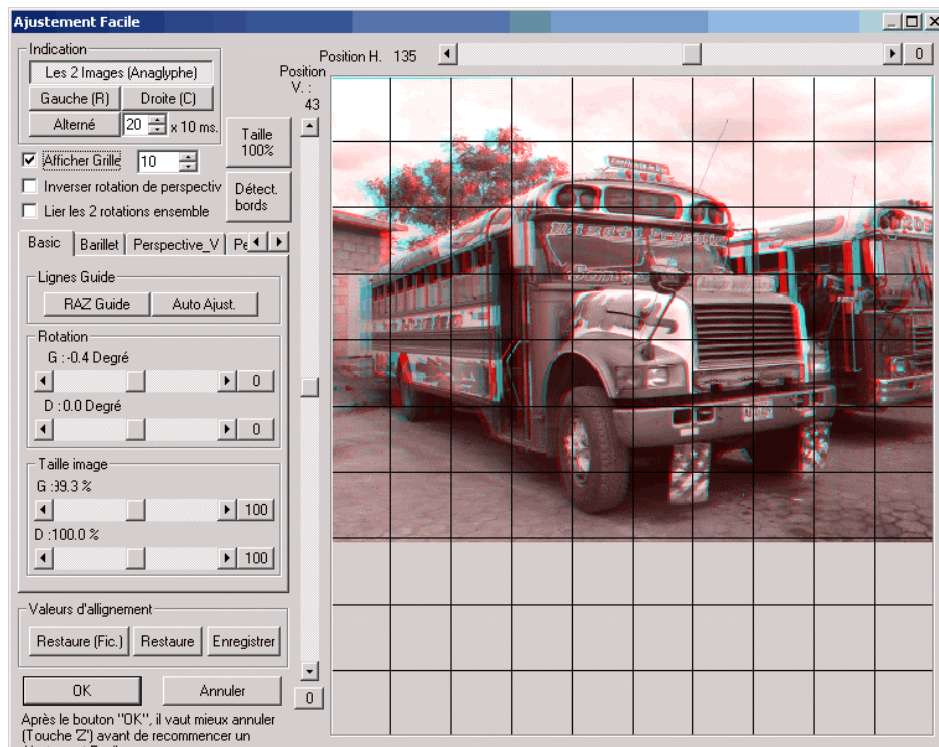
Ajustement Facile

Indication
Les 2 Images (Anaglyphe)
Gauche (R)
Droite (C)
Alterné
20
x 10 ms.
Taille 100%
Afficher Grille
10
Inverser rotation de perspectiv
Détect. bords
Lier les 2 rotations ensemble

Position H. 135
0
Position V. : 43

Basic
Barillet
Perspective_V
Pe

Lignes Guide
RAZ Guide
Auto Ajust.

Rotation
G : -0.4 Degré
0
D : 0.0 Degré
0

Taille image
G : 39.3 %
100
D : 100.0 %
100

Valeurs d'allignement
Restaure (Fic.)
Restaure
Enregistrer

0
OK
Annuler

Après le bouton "OK", il vaut mieux annuler (Touche 'Z') avant de recommencer un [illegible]